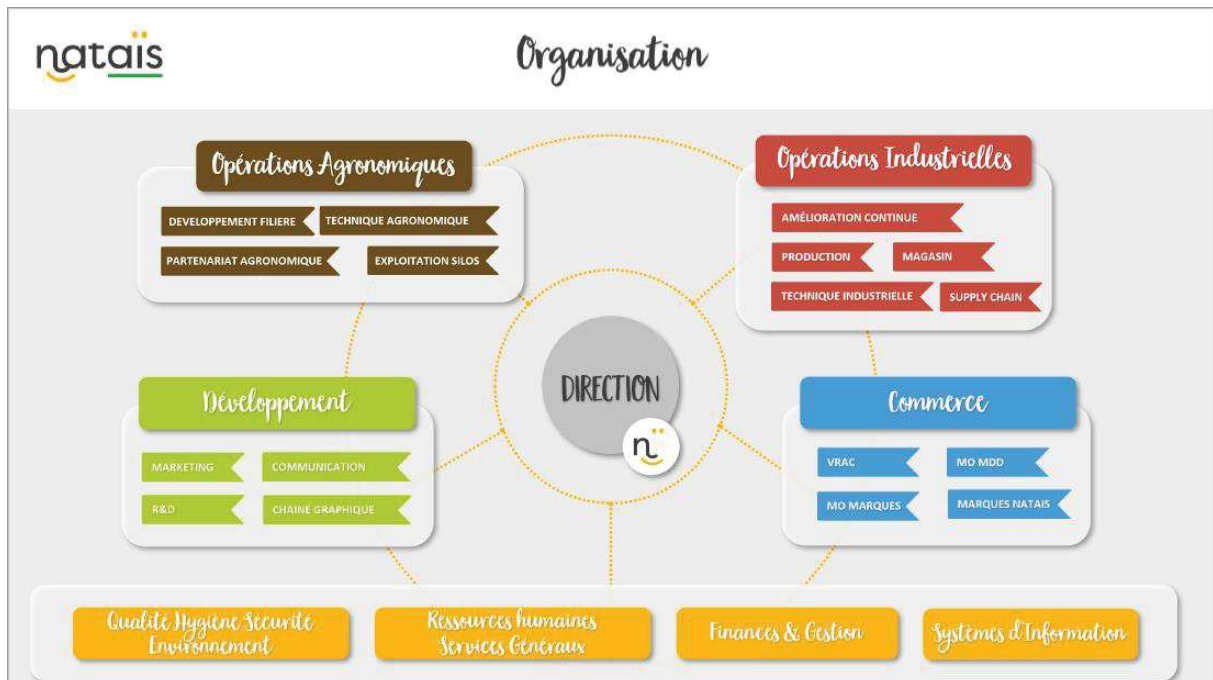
natais

Organisation

Opérations Agronomiques

DEVELOPPEMENT FILIERE

TECHNIQUE AGRONOMIQUE

PARTENARIAT AGRONOMIQUE

EXPLOITATION SILOS

Opérations Industrielles

AMÉLIORATION CONTINUE

PRODUCTION

MAGASIN

TECHNIQUE INDUSTRIELLE

SUPPLY CHAIN

DIRECTION

Développement

MARKETING

COMMUNICATION

R&D

CHAINE GRAPHIQUE

Commerce

VRAC

MO MDD

MO MARQUES

MARQUES NATAIS

Qualité Hygiène Sécurité Environnement

Ressources humaines Services Généraux

Finances & Gestion

Systèmes d'Information